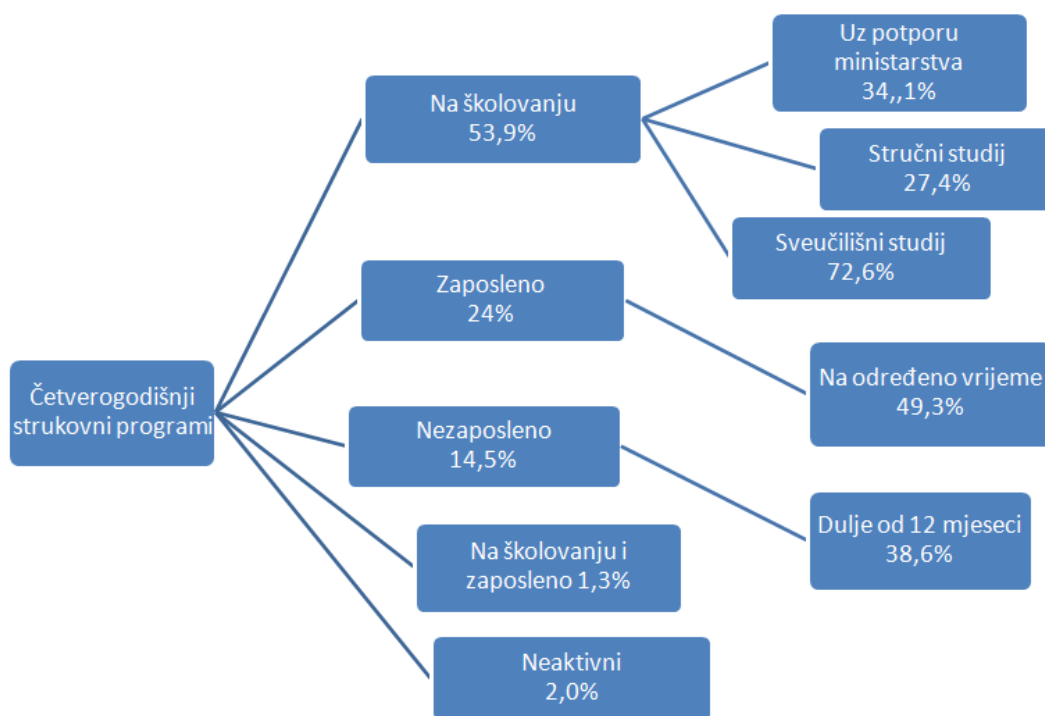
Četverogodišnji strukovni programi

Na školovanju
53,9%

Uz potporu ministarstva
34,,1%

Stručni studij
27,4%

Sveučilišni studij
72,6%

Zaposleno
24%

Na određeno vrijeme
49,3%

Nezaposleno
14,5%

Dulje od 12 mjeseci
38,6%

Na školovanju i zaposleno 1,3%

Neaktivni
2,0%